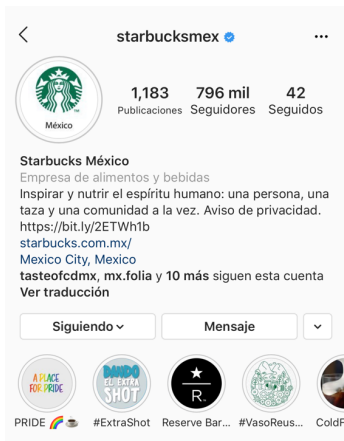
<

starbucksmex

...

México

1,183 Publicaciones

796 mil Seguidores

42 Seguidos

Starbucks México

Empresa de alimentos y bebidas

Inspirar y nutrir el espíritu humano: una persona, una taza y una comunidad a la vez. Aviso de privacidad. https://bit.ly/2ETWh1b

starbucks.com.mx/

Mexico City, Mexico

tasteofcdmx, mx.folia y 10 más siguen esta cuenta

Ver traducción

Siguiendo

Mensaje

A PLACE FOR PRIDE

DANDO EL EXTRA SHOT

R

PRIDE 🌈☕

#ExtraShot

Reserve Bar...

#VasoReus...

ColdF